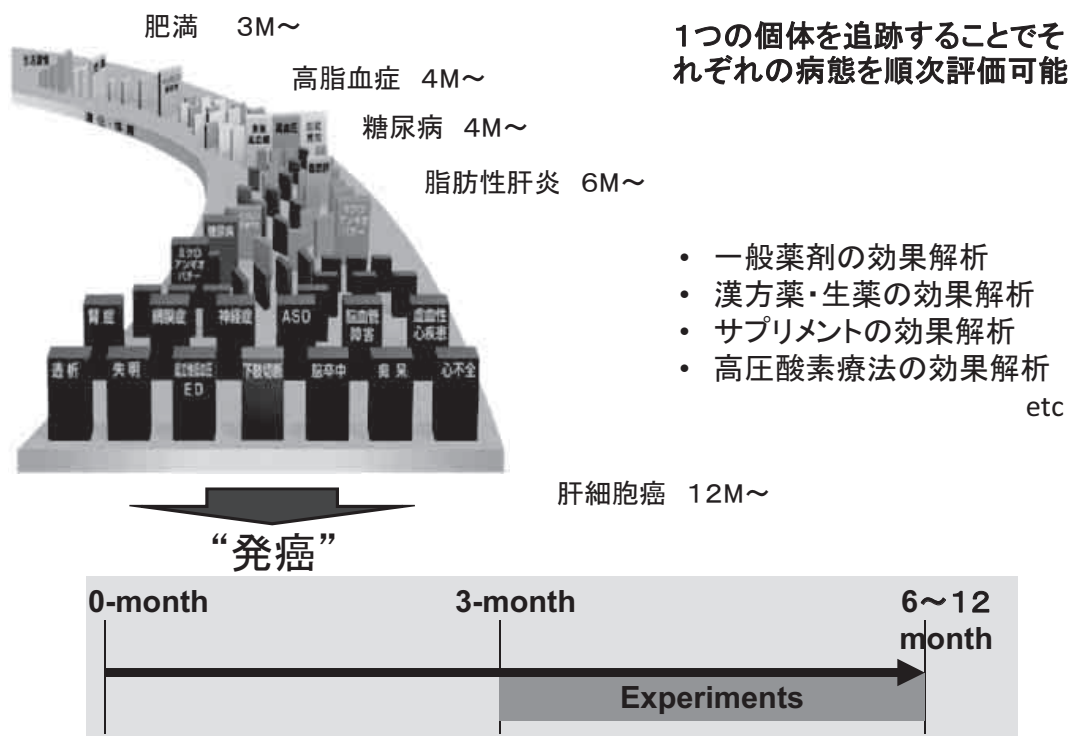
肥満　3M～

1つの個体を追跡することでそれぞれの病態を順次評価可能

高脂血症　4M～

糖尿病　4M～

脂肪性肝炎　6M～

- 一般薬剤の効果解析
- 漢方薬・生薬の効果解析
- サプリメントの効果解析
- 高圧酸素療法の効果解析

etc

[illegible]

肥満

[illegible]

高血圧

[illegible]

糖尿病

メタボリックシンドローム

腎症

網膜症

神経症

ASO

脳血管障害

虚血性心疾患

透析

失明

ED

下肢切断

脳卒中

痴呆

心不全

肝細胞癌　12M～

"発癌"

0-month

3-month

6～12 month

Experiments